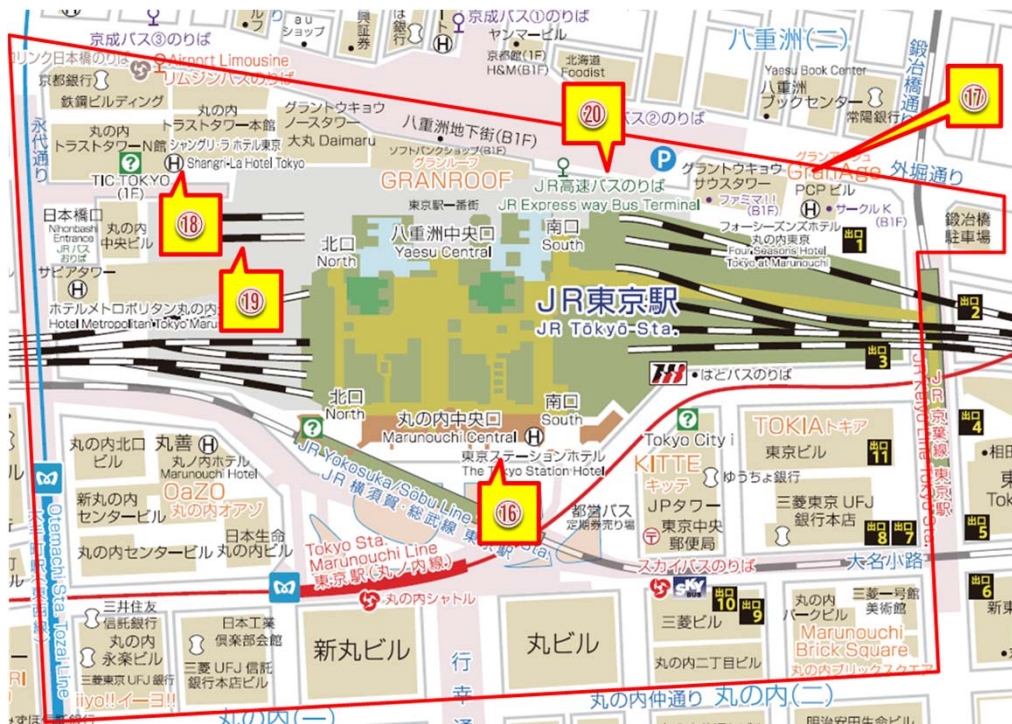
京成バス③のりば
Airport Limousine
リムジンバスのりば
京成バス①のりば
ヤンマービル
京都銀行
鉄鋼ビルディング
京都銀行(1F)
H&M(B1F)
北海道 Foodist
八重洲(二)
Yaesu Book Center
八重洲ブックセンター
常陽銀行
鍛冶橋通り
丸の内トラストタワー本館
グラントウキョウノースタワー
大丸 Daimaru
八重洲地下街(B1F)
丸の内トラストタワーN館
シャングリ・ラ ホテル東京
Shangri-La Hotel Tokyo
ソフトバンクショップ(B1F)
グランルーフ
GRANROOF
JR高速バスのりば
JR Express way Bus Terminal
グラントウキョウサウスタワー
グランアージュ
GranAge
外堀通り
PCPビル
ファミマ!!(B1F)
サークルK(B1F)
TIC TOKYO (1F)
東京駅一番街
日本橋口
Nihonbashi Entrance
JRバスおりば
丸の内中央ビル
北口 North
八重洲中央口 Yaesu Central
南口 South
フォーシーズンズホテル丸の内東京
Four Seasons Hotel Tokyo at Marunouchi
鍛冶橋駐車場
出口1
サピアタワー
ホテルメトロポリタン丸の内
Hotel Metropolitan Tokyo Marunouchi
JR東京駅
JR Tōkyō Sta.
出口2
出口3
はとバスのりば
JR京葉線東京駅
JR Keiyo Line Tokyo Sta.
北口 North
丸の内中央口 Marunouchi Central
南口 South
丸の内北口ビル
丸善
丸の内ホテル Marunouchi Hotel
JR Yokosuka/Sōbu Line
JR横須賀・総武線 東京駅
東京ステーションホテル
The Tokyo Station Hotel
Tokyo City i
TOKIAトキア
東京ビル
出口11
出口4
相田
KITTE キッテ
ゆうちょ銀行
新丸の内センタービル
OaZO 丸の内オアゾ
部営バス定期券売り場
JPタワー
東京中央郵便局
三菱東京UFJ銀行本店
出口8
出口7
出口5
丸の内センタービル
日本生命丸の内ビル
Tokyo Sta. Marunouchi Line
東京駅(丸ノ内線)
丸の内シャトル
スカイバスのりば
大名小路
出口6
Otemachi Sta. Tozai Line
三井住友信託銀行
丸の内永楽ビル
三菱東京UFJ銀行
日本工業倶楽部会館
三菱UFJ信託銀行本店ビル
新丸ビル
丸ビル
行幸通
出口10
出口9
三菱ビル
丸の内パークビル
三菱一号館美術館
Marunouchi Brick Square
丸の内ブリックスクエア
丸の内二丁目ビル
iiyo!! イーヨ!!
丸の内仲通り
丸の内(二)
丸の内(一)
⑳
⑰
⑱
⑲
⑯